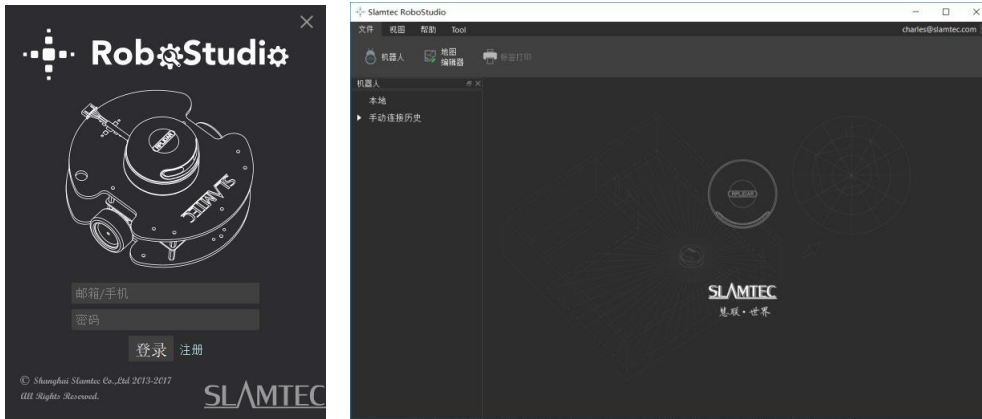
RoboStudio

SLAMTEC

邮箱/手机

密码

登录 注册

© Shanghai Slamtec Co.,Ltd 2013-2017
All Rights Reserved.

SLAMTEC

Slamtec RoboStudio

文件 视图 帮助 Tool

charles@slamtec.com

机器人 地图编辑器 标签打印

机器人

本地

手动连接历史

RPLIDAR

SLAMTEC
慧眼·世界